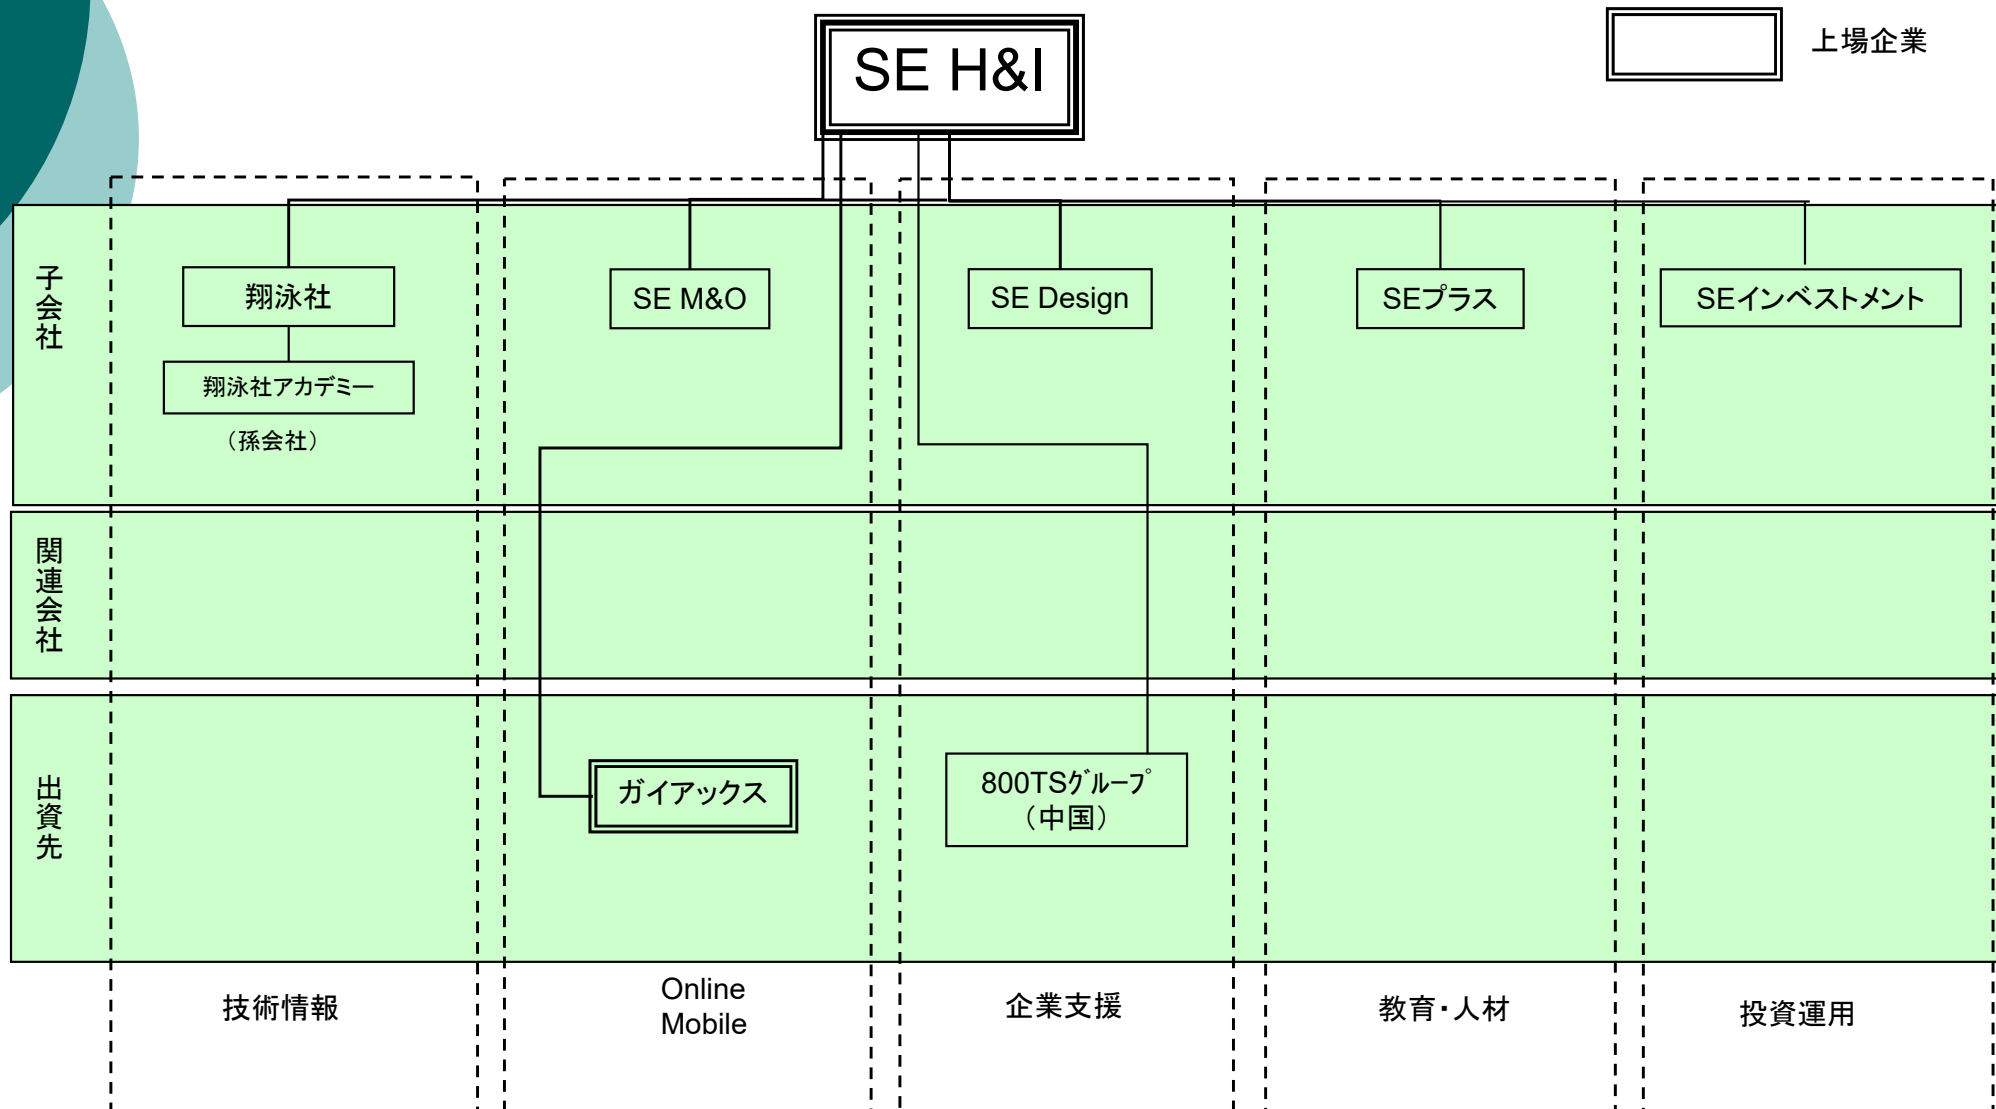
SE H&I

上場企業

子会社

翔泳社

翔泳社アカデミー

（孫会社）

SE M&O

SE Design

SEプラス

SEインベストメント

関連会社

出資先

ガイアックス

800TSｸﾞﾙｰﾌﾟ（中国）

技術情報

Online Mobile

企業支援

教育・人材

投資運用